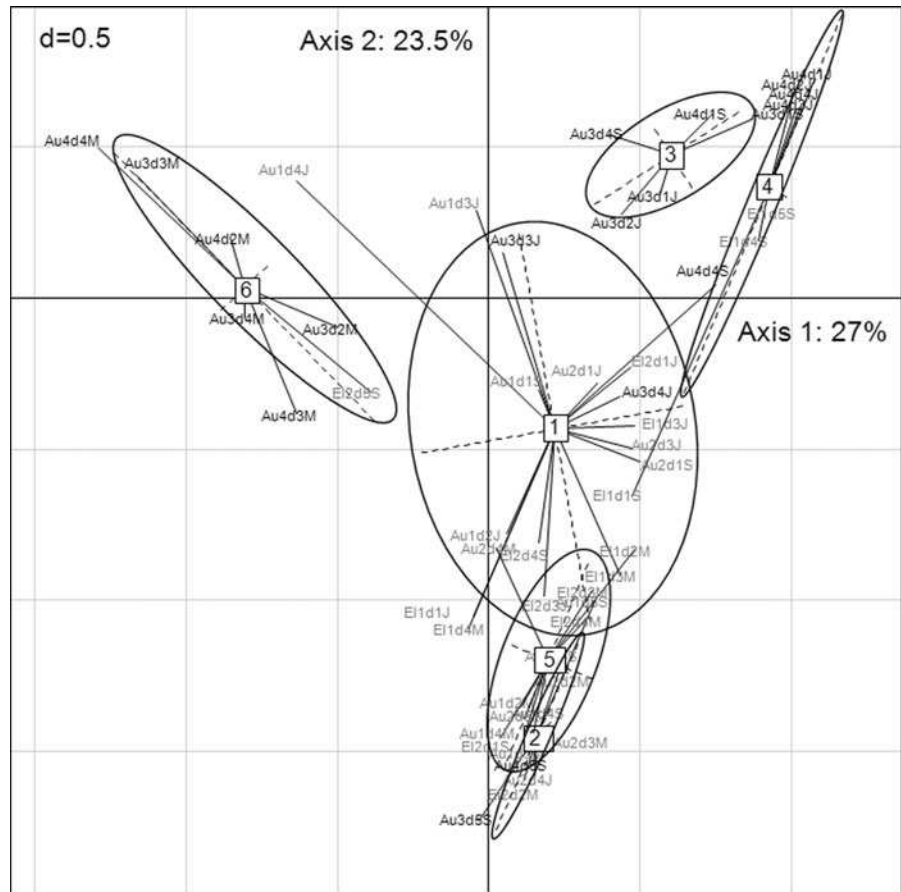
d=0.5

Axis 2: 23.5%

Axis 1: 27%

Au4d4M
Au3d3M
Au1d4J
Au4d2M
6
Au3d4M
Au3d2M
El2d5S
Au4d3M

Au1d3J
Au3d3J
Au1d1J
Au2d1J
El2d1J
Au3d4J
1
El1d3J
Au2d3J
Au2d1S
El1d1S

Au3d4S
Au4d1S
3
Au3d1J
Au3d2J

Au4d1J
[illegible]
4
El1d5S
El1d4S
Au4d4S

Au1d2J
Au2d4M
El2d4S
El1d2M
El1d3M
El2d3S
El1d1J
El1d4M
5
Au1d2M
Au1d4M
El2d1S
2
Au2d3M
Au2d4J
El2d2M
Au3d5S